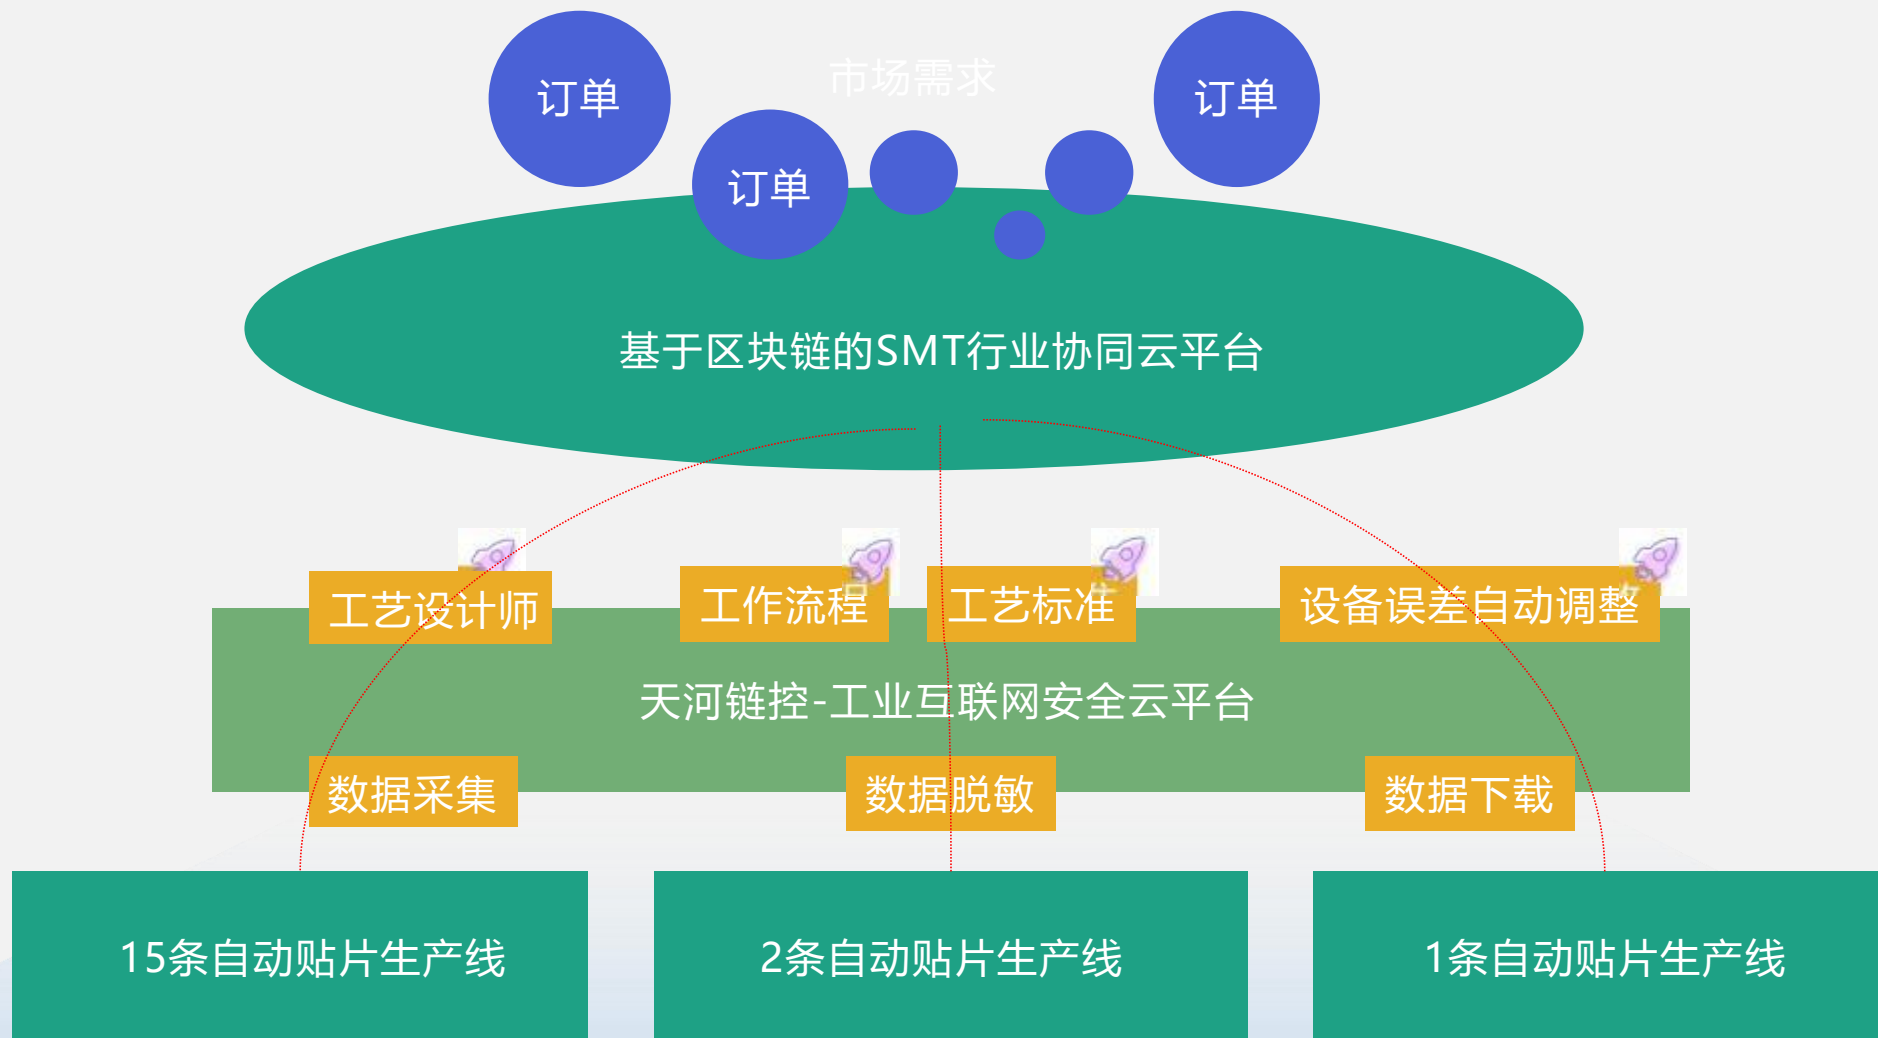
订单

市场需求

订单

订单

基于区块链的SMT行业协同云平台

工艺设计师

工作流程

工艺标准

设备误差自动调整

天河链控-工业互联网安全云平台

数据采集

数据脱敏

数据下载

15条自动贴片生产线

2条自动贴片生产线

1条自动贴片生产线